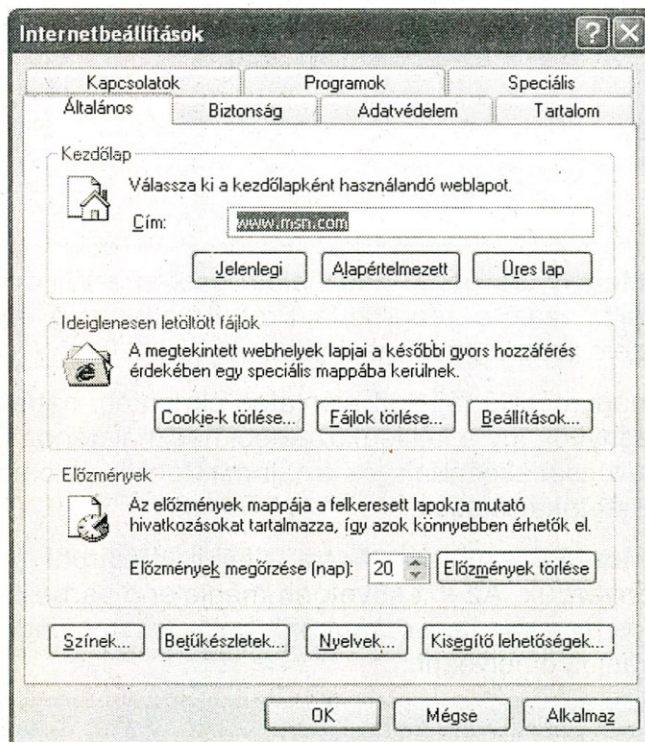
Internetbeállítások

Kapcsolatok | Programok | Speciális
Általános | Biztonság | Adatvédelem | Tartalom

Kezdőlap
Válassza ki a kezdőlapként használandó weblapot.
Cím: www.msn.com
Jelenlegi | Alapértelmezett | Üres lap

Ideiglenesen letöltött fájlok
A megtekintett webhelyek lapjai a későbbi gyors hozzáférés érdekében egy speciális mappába kerülnek.
Cookie-k törlése... | Fájlok törlése... | Beállítások...

Előzmények
Az előzmények mappája a felkeresett lapokra mutató hivatkozásokat tartalmazza, így azok könnyebben érhetők el.
Előzmények megőrzése (nap): 20 | Előzmények törlése

Színek... | Betűkészletek... | Nyelvek... | Kisegítő lehetőségek...

OK | Mégse | Alkalmaz